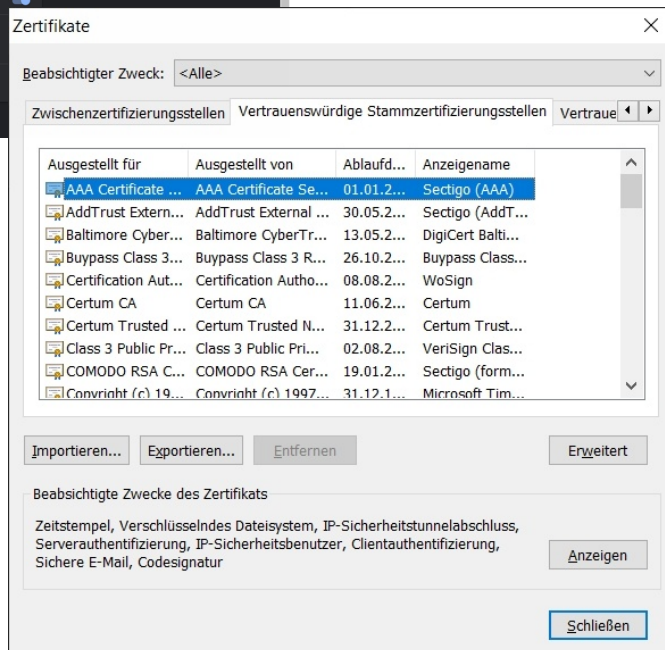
Zertifikate

Beabsichtigter Zweck: <Alle>

Zwischenzertifizierungsstellen | Vertrauenswürdige Stammzertifizierungsstellen | Vertraue

| Ausgestellt für | Ausgestellt von | Ablaufd... | Anzeigename |
|---|---|---|---|
| AAA Certificate ... | AAA Certificate Se... | 01.01.2... | Sectigo (AAA) |
| AddTrust Extern... | AddTrust External ... | 30.05.2... | Sectigo (AddT... |
| Baltimore Cyber... | Baltimore CyberTr... | 13.05.2... | DigiCert Balti... |
| Buypass Class 3... | Buypass Class 3 R... | 26.10.2... | Buypass Class... |
| Certification Aut... | Certification Autho... | 08.08.2... | WoSign |
| Certum CA | Certum CA | 11.06.2... | Certum |
| Certum Trusted ... | Certum Trusted N... | 31.12.2... | Certum Trust... |
| Class 3 Public Pr... | Class 3 Public Pri... | 02.08.2... | VeriSign Clas... |
| COMODO RSA C... | COMODO RSA Cer... | 19.01.2... | Sectigo (form... |
| Copyright (c) 19... | Copyright (c) 1997... | 31.12.1... | Microsoft Tim... |

Importieren... Exportieren... Entfernen Erweitert

Beabsichtigte Zwecke des Zertifikats

Zeitstempel, Verschlüsselndes Dateisystem, IP-Sicherheitstunnelabschluss, Serverauthentifizierung, IP-Sicherheitsbenutzer, Clientauthentifizierung, Sichere E-Mail, Codesignatur

Anzeigen

Schließen